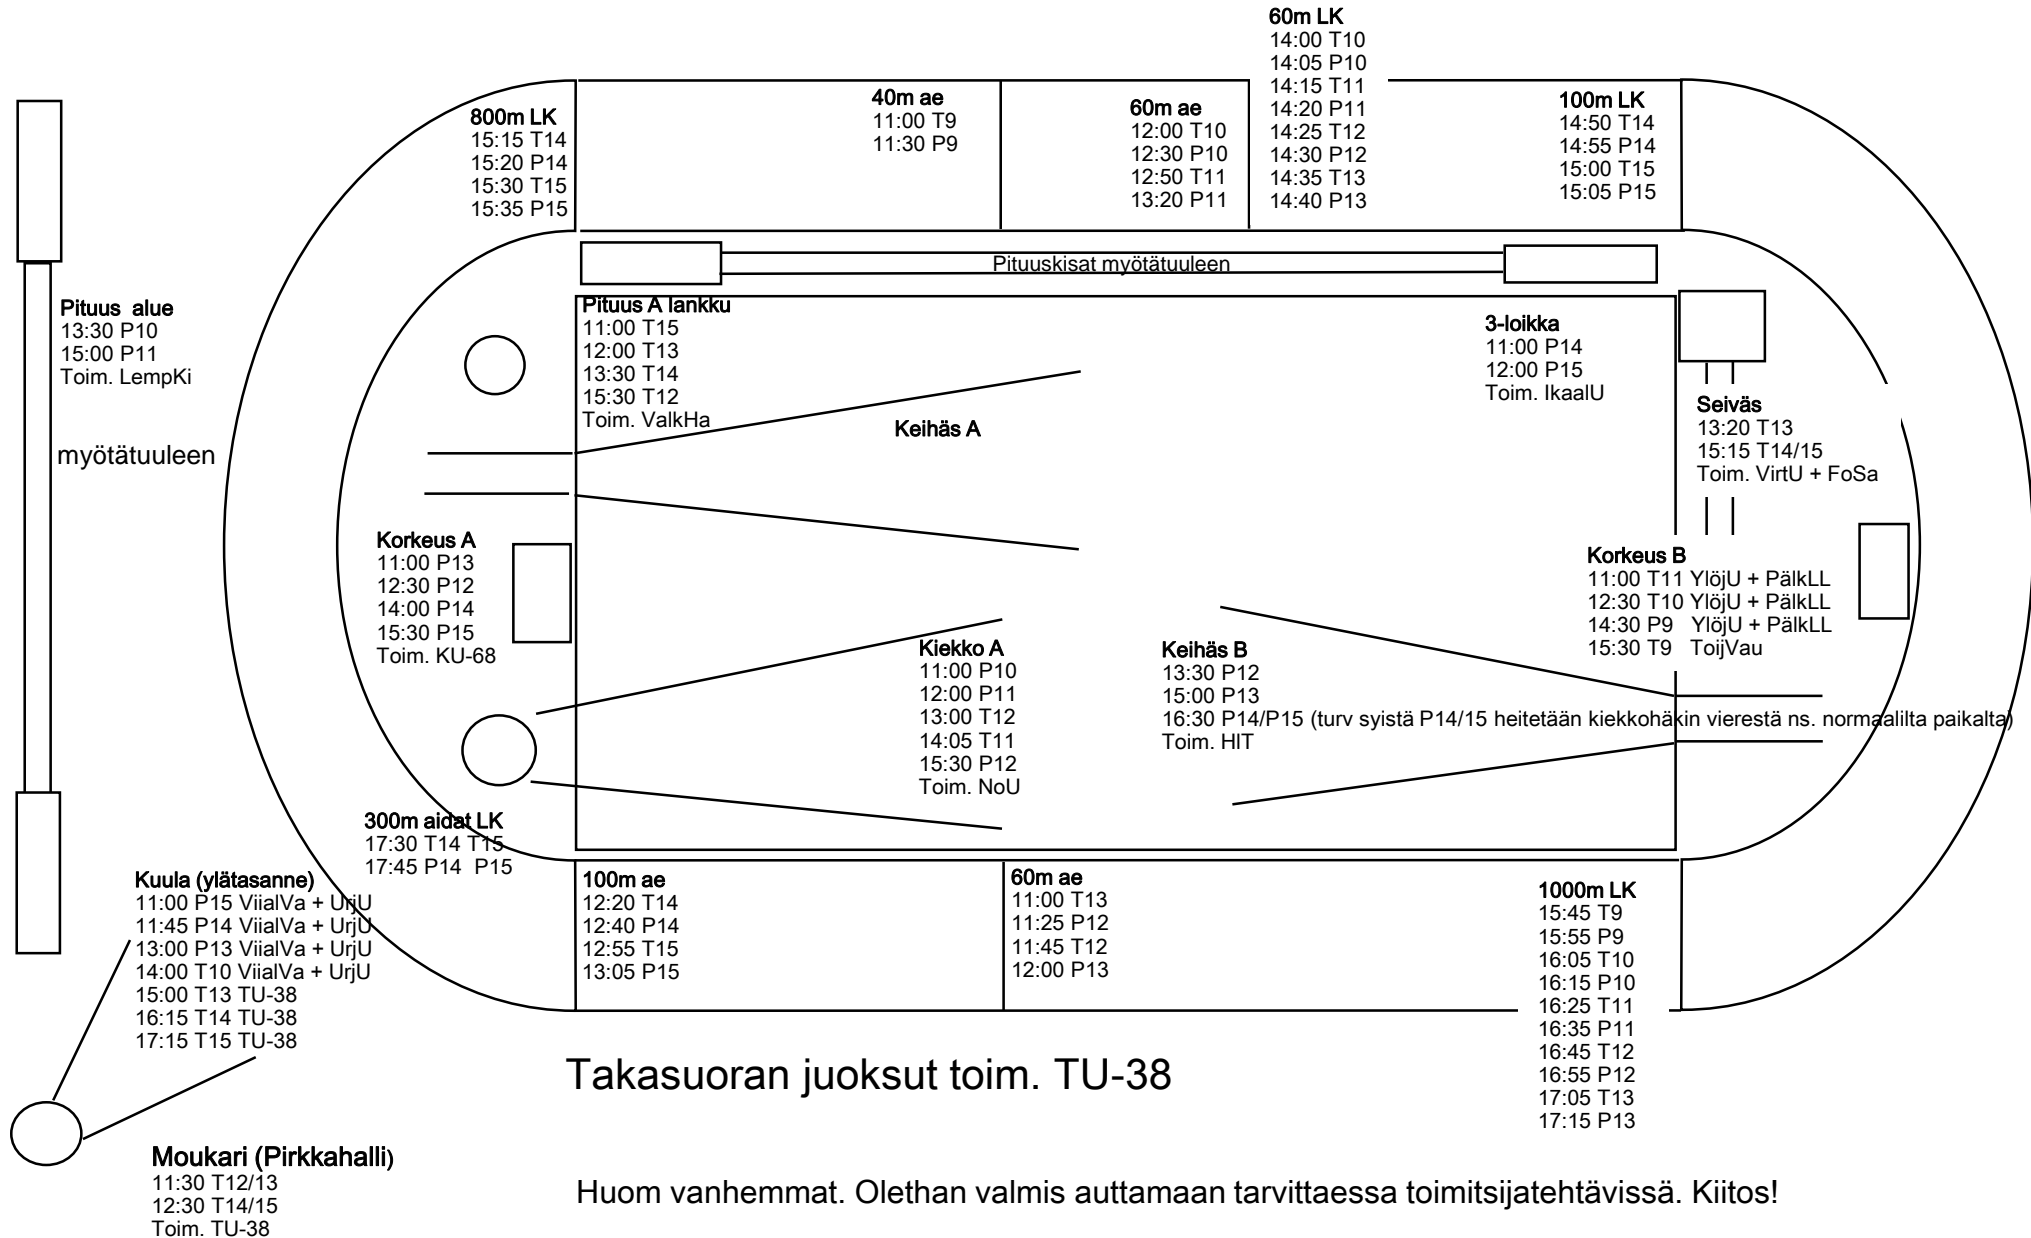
60m LK
14:00 T10
14:05 P10
14:15 T11
14:20 P11
14:25 T12
14:30 P12
14:35 T13
14:40 P13

800m LK
15:15 T14
15:20 P14
15:30 T15
15:35 P15

40m ae
11:00 T9
11:30 P9

60m ae
12:00 T10
12:30 P10
12:50 T11
13:20 P11

100m LK
14:50 T14
14:55 P14
15:00 T15
15:05 P15

Pituuskisat myötätuuleen

Pituus alue
13:30 P10
15:00 P11
Toim. LempKi

myötätuuleen

Pituus A lankku
11:00 T15
12:00 T13
13:30 T14
15:30 T12
Toim. ValkHa

Keihäs A

3-loikka
11:00 P14
12:00 P15
Toim. IkaalU

Seiväs
13:20 T13
15:15 T14/15
Toim. VirtU + FoSa

Korkeus A
11:00 P13
12:30 P12
14:00 P14
15:30 P15
Toim. KU-68

Korkeus B
11:00 T11 YlöjU + PälkLL
12:30 T10 YlöjU + PälkLL
14:30 P9 YlöjU + PälkLL
15:30 T9 ToijVau

Kiekko A
11:00 P10
12:00 P11
13:00 T12
14:05 T11
15:30 P12
Toim. NoU

Keihäs B
13:30 P12
15:00 P13
16:30 P14/P15 (turv syistä P14/15 heitetään kiekkohäkin vierestä ns. normaalilta paikalta)
Toim. HIT

300m aidat LK
17:30 T14 T15
17:45 P14 P15

Kuula (ylätasanne)
11:00 P15 ViialVa + UrjU
11:45 P14 ViialVa + UrjU
13:00 P13 ViialVa + UrjU
14:00 T10 ViialVa + UrjU
15:00 T13 TU-38
16:15 T14 TU-38
17:15 T15 TU-38

100m ae
12:20 T14
12:40 P14
12:55 T15
13:05 P15

60m ae
11:00 T13
11:25 P12
11:45 T12
12:00 P13

1000m LK
15:45 T9
15:55 P9
16:05 T10
16:15 P10
16:25 T11
16:35 P11
16:45 T12
16:55 P12
17:05 T13
17:15 P13

Takasuoran juoksut toim. TU-38

Moukari (Pirkkahalli)
11:30 T12/13
12:30 T14/15
Toim. TU-38

Huom vanhemmat. Olethan valmis auttamaan tarvittaessa toimitsijatehtävissä. Kiitos!